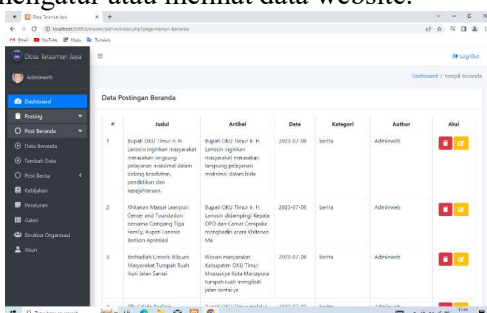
mengatur atau melihat data website.

Desa Tanaman Jaya

localhost/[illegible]/master/admin/index.php?page=tampil-beranda

Gmail YouTube Maps Translate

Desa Tanaman Jaya

Administrator

Log Out

Dashboard

Posting

Post Beranda

Data Beranda

Tambah Data

Post Berita

Kebijakan

Peraturan

Galeri

Struktur Organisasi

Akun

Dashboard / tampil beranda

Data Postingan Beranda

| # | Judul | Artikel | Date | Kategori | Author | Aksi |
|---|---|---|---|---|---|---|
| 1 | Bupati OKU Timur H. Ir. Lanosin inginkan masyarakat merasakan langsung pelayanan maksimal dalam bidang kesehatan, pendidikan dan kesejahteraan. | Bupati OKU Timur H. Ir. Lanosin inginkan masyarakat merasakan langsung pelayanan maksimal dalam bida | 2023-07-06 | berita | Adminweb | |
| 2 | Khitanan Massal Leenpuri Center and Foundation bersama Campang Tiga Family, Bupati Lanosin Berikan Apresiasi | Bupati OKU Timur H. Ir. Lanosin didampingi Kepala OPD dan Camat Cempaka menghadiri acara Khitanan Ma | 2023-07-06 | berita | Adminweb | |
| 3 | Berhadiah Umroh, Ribuan Masyarakat Tumpah Ruah Ikuti Jalan Santai | Ribuan masyarakat Kabupaten OKU Timur khususnya Kota Martapura tumpah ruah mengikuti jalan santai ya | 2023-07-06 | berita | Adminweb | |